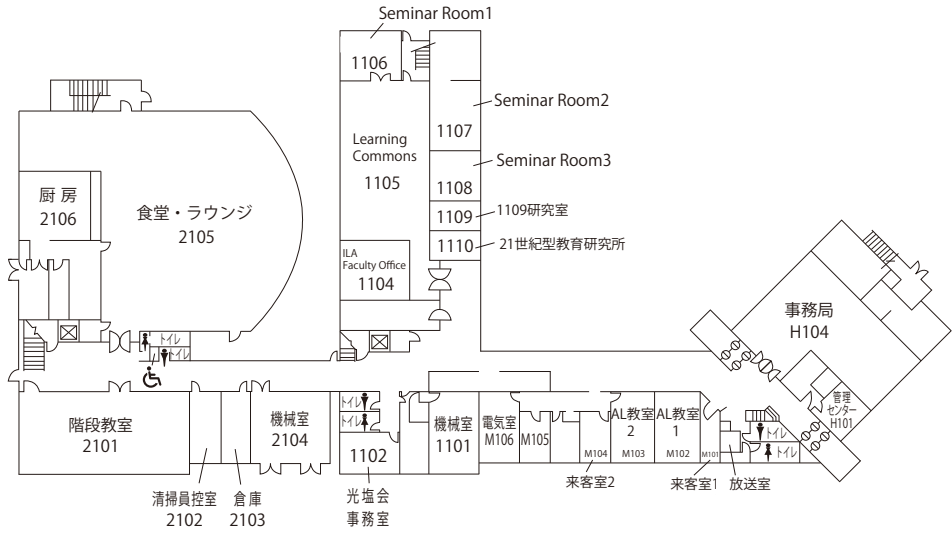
Seminar Room1

1106

Seminar Room2

1107

Learning Commons

1105

Seminar Room3

1108

1109

1109研究室

1110

21世紀型教育研究所

ILA Faculty Office

1104

厨房

2106

食堂・ラウンジ

2105

事務局

H104

トイレ

トイレ

管理センター

H101

階段教室

2101

機械室

2104

トイレ

トイレ

1102

機械室

1101

電気室

M106

M105

AL教室

2

AL教室

1

M104

M103

M102

M101

トイレ

トイレ

清掃員控室

2102

倉庫

2103

光塩会

事務室

来客室2

来客室1

放送室